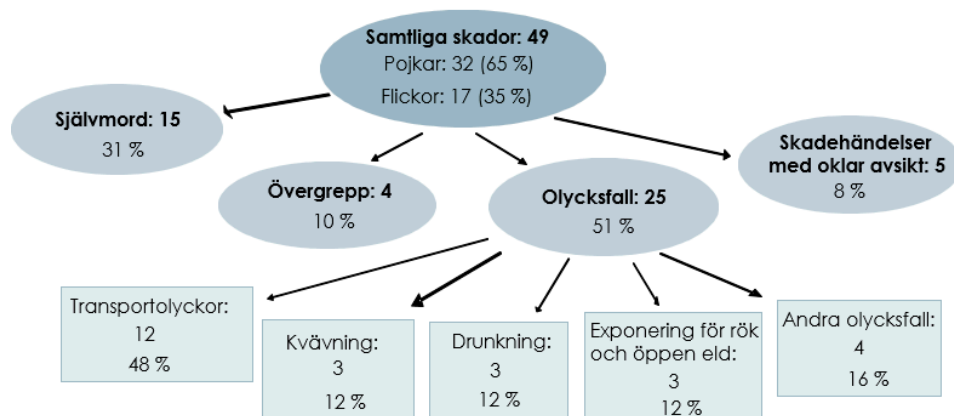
Samtliga skador: 49
Pojkar: 32 (65 %)
Flickor: 17 (35 %)

Självmord: 15
31 %

Övergrepp: 4
10 %

Olycksfall: 25
51 %

Skadehändelser med oklar avsikt: 5
8 %

Transportolyckor:
12
48 %

Kvävning:
3
12 %

Drunkning:
3
12 %

Exponering för rök och öppen eld:
3
12 %

Andra olycksfall:
4
16 %